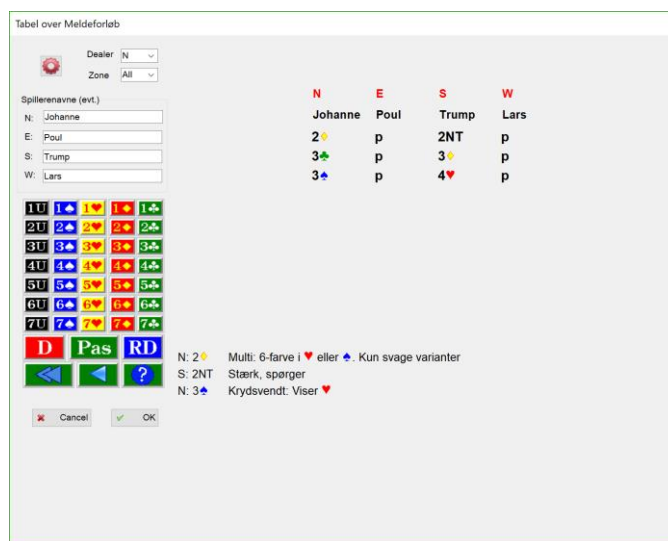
Tabel over Meldeforløb

Dealer N
Zone All

Spillerenavne (evt.)
N: Johanne
E: Poul
S: Trump
W: Lars

| 1U | 1♠ | 1♥ | 1♦ | 1♣ |
|---|---|---|---|---|
| 2U | 2♠ | 2♥ | 2♦ | 2♣ |
| 3U | 3♠ | 3♥ | 3♦ | 3♣ |
| 4U | 4♠ | 4♥ | 4♦ | 4♣ |
| 5U | 5♠ | 5♥ | 5♦ | 5♣ |
| 6U | 6♠ | 6♥ | 6♦ | 6♣ |
| 7U | 7♠ | 7♥ | 7♦ | 7♣ |

D Pas RD

?

Cancel OK

| N | E | S | W |
|---|---|---|---|
| Johanne | Poul | Trump | Lars |
| 2♦ | p | 2NT | p |
| 3♣ | p | 3♦ | p |
| 3♠ | p | 4♥ | p |

N: 2♦ Multi: 6-farve i ♥ eller ♠. Kun svage varianter
S: 2NT Stærk, spørger
N: 3♠ Krydsvendt: Viser ♥